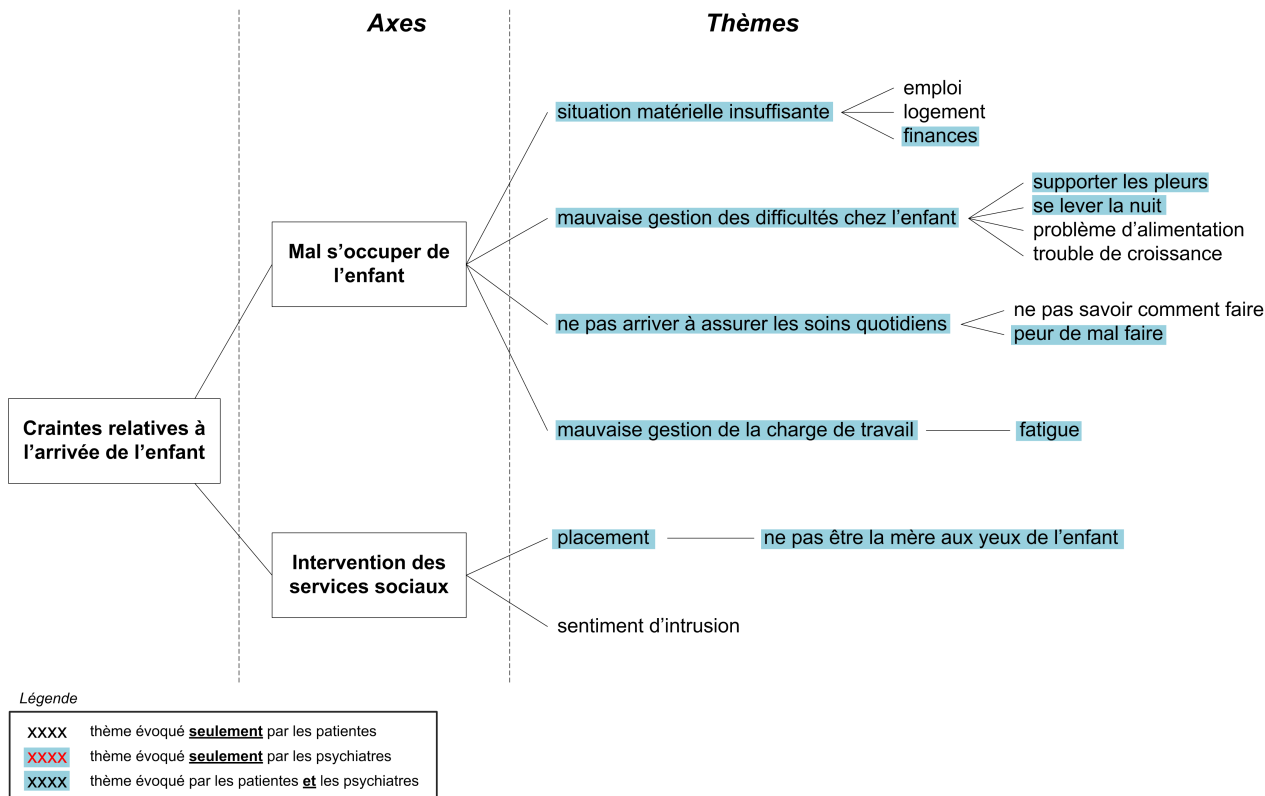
Axes

Thèmes

Craintes relatives à l'arrivée de l'enfant

Mal s'occuper de l'enfant

situation matérielle insuffisante

emploi
logement
finances

mauvaise gestion des difficultés chez l'enfant

supporter les pleurs
se lever la nuit
problème d'alimentation
trouble de croissance

ne pas arriver à assurer les soins quotidiens

ne pas savoir comment faire
peur de mal faire

mauvaise gestion de la charge de travail

fatigue

Intervention des services sociaux

placement

ne pas être la mère aux yeux de l'enfant

sentiment d'intrusion

Légende

| | |
|---|---|
| xxxx | thème évoqué **seulement** par les patientes |
| xxxx | thème évoqué **seulement** par les psychiatres |
| xxxx | thème évoqué par les patientes **et** les psychiatres |